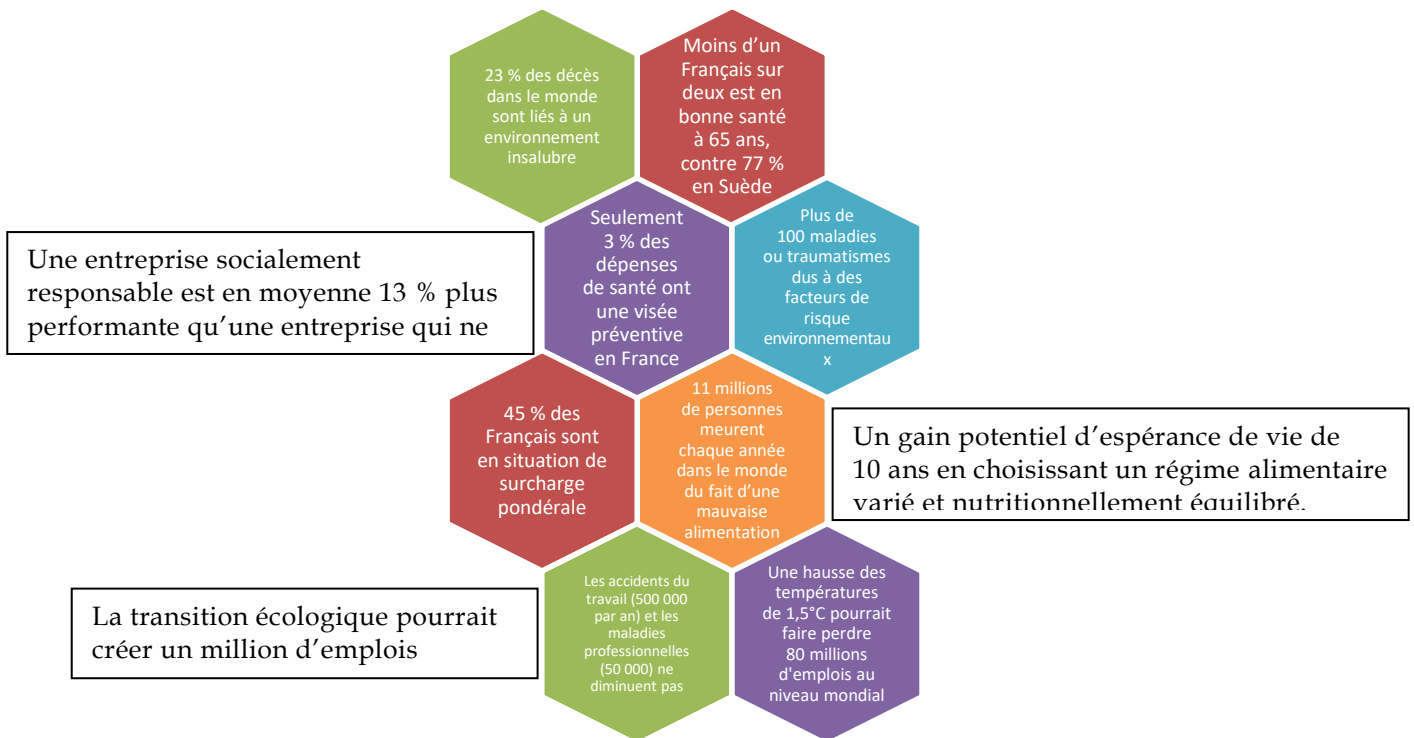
23 % des décès dans le monde sont liés à un environnement insalubre

Moins d'un Français sur deux est en bonne santé à 65 ans, contre 77 % en Suède

Une entreprise socialement responsable est en moyenne 13 % plus performante qu'une entreprise qui ne

Seulement 3 % des dépenses de santé ont une visée préventive en France

Plus de 100 maladies ou traumatismes dus à des facteurs de risque environnementaux

45 % des Français sont en situation de surcharge pondérale

11 millions de personnes meurent chaque année dans le monde du fait d'une mauvaise alimentation

Un gain potentiel d'espérance de vie de 10 ans en choisissant un régime alimentaire varié et nutritionnellement équilibré.

La transition écologique pourrait créer un million d'emplois

Les accidents du travail (500 000 par an) et les maladies professionnelles (50 000) ne diminuent pas

Une hausse des températures de 1,5°C pourrait faire perdre 80 millions d'emplois au niveau mondial